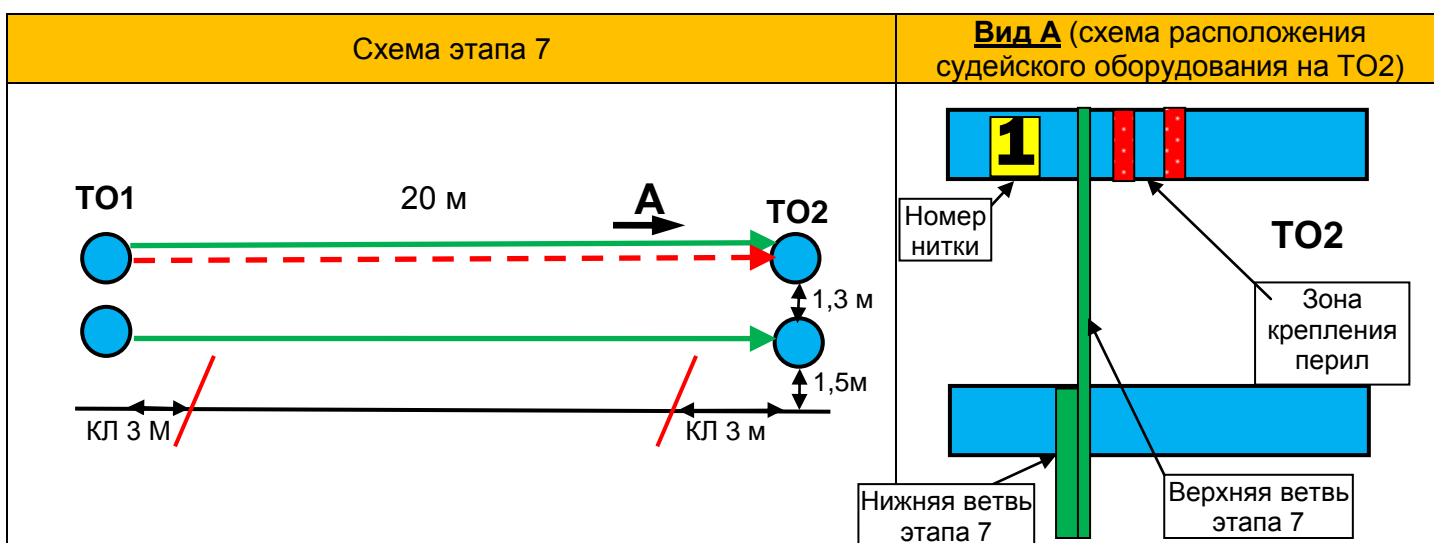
| Схема этапа 7 | **Вид А** (схема расположения судейского оборудования на ТО2) |
|---|---|
| ТО1 20 м А ТО2 1,3 м 1,5м КЛ 3 М КЛ 3 м | 1 Номер нитки ТО2 Зона крепления перил Нижняя ветвь этапа 7 Верхняя ветвь этапа 7 |